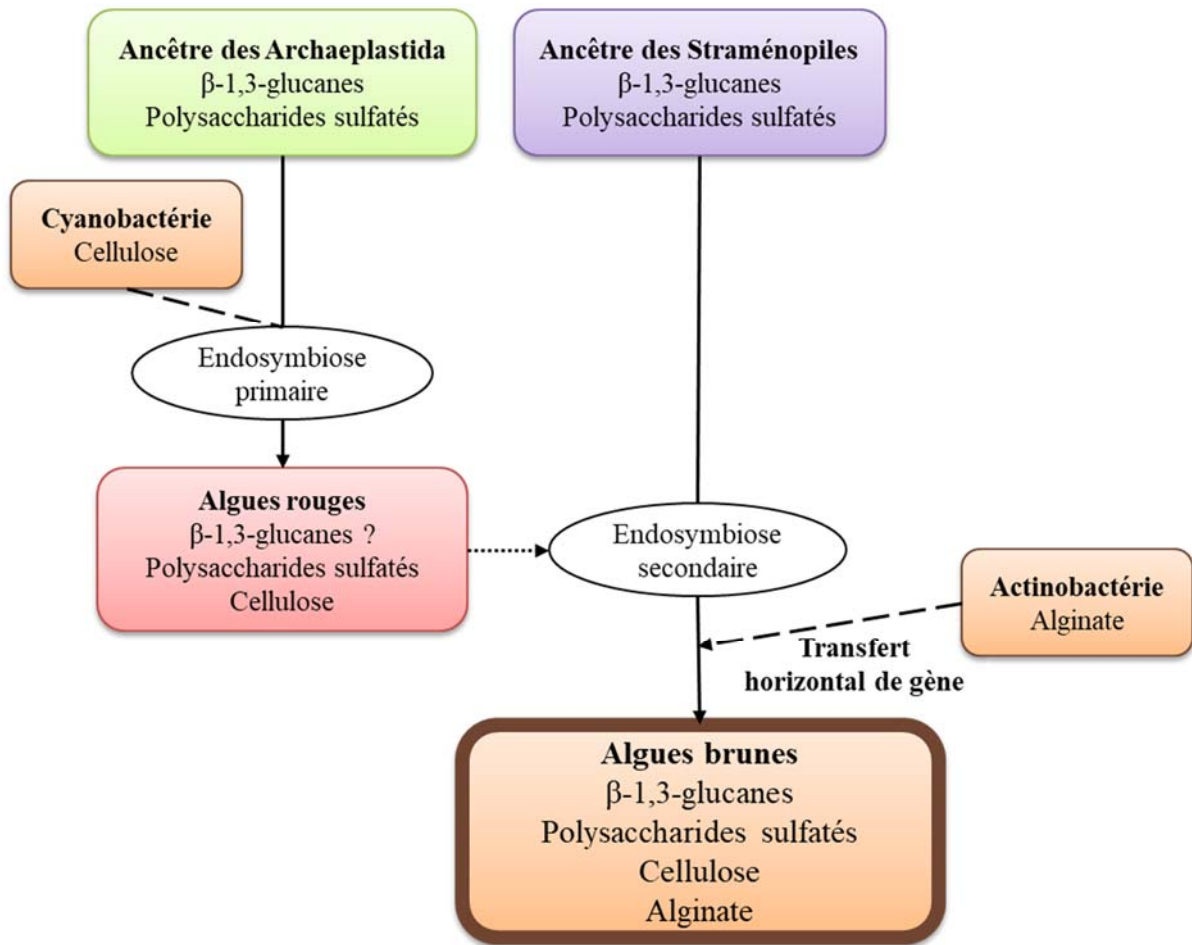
Ancêtre des Archaeplastida
β-1,3-glucanes
Polysaccharides sulfatés

Ancêtre des Straménopiles
β-1,3-glucanes
Polysaccharides sulfatés

Cyanobactérie
Cellulose

Endosymbiose primaire

Algues rouges
β-1,3-glucanes ?
Polysaccharides sulfatés
Cellulose

Endosymbiose secondaire

Actinobactérie
Alginate

Transfert horizontal de gène

Algues brunes
β-1,3-glucanes
Polysaccharides sulfatés
Cellulose
Alginate